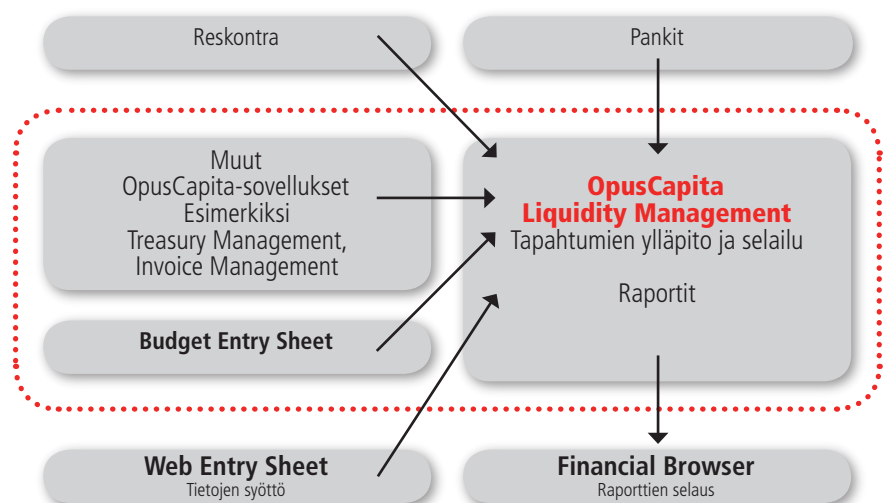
Reskontra

Pankit

Muut
OpusCapita-sovellukset
Esimerkiksi
Treasury Management,
Invoice Management

OpusCapita
Liquidity Management
Tapahtumien ylläpito ja selailu

Raportit

Budget Entry Sheet

Web Entry Sheet
Tietojen syöttö

Financial Browser
Raporttien selaus